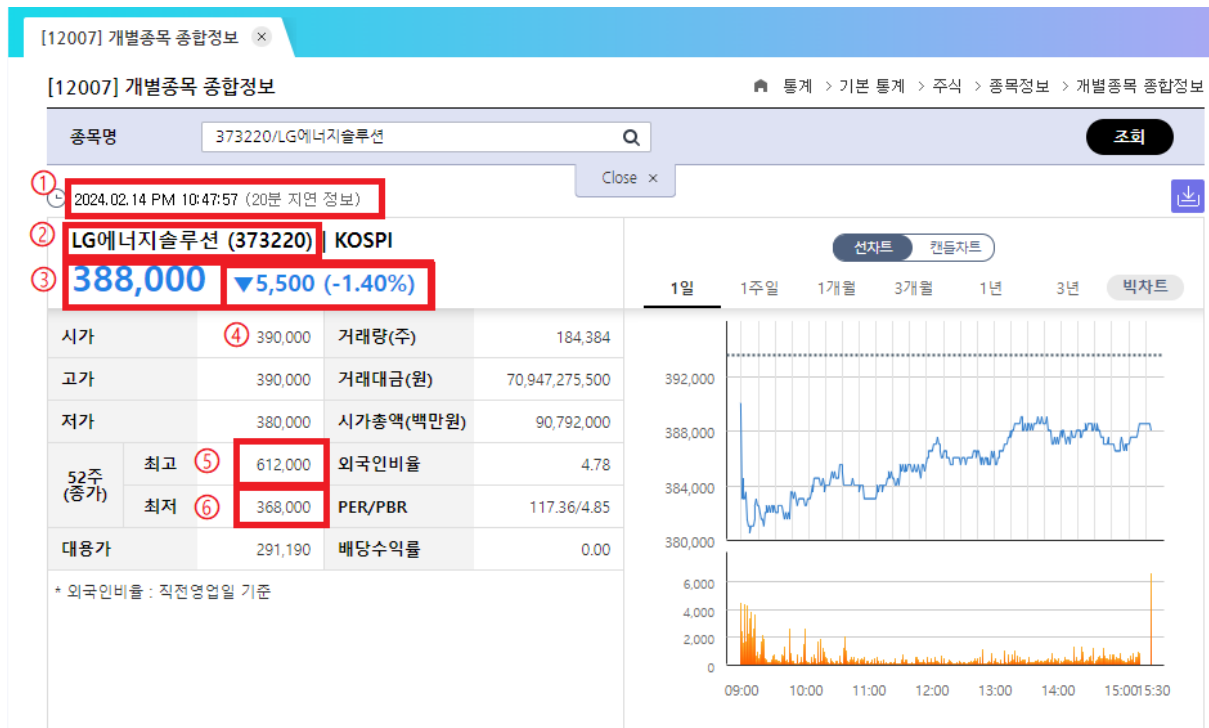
[12007] 개별종목 종합정보 ×

[12007] 개별종목 종합정보

통계 > 기본 통계 > 주식 > 종목정보 > 개별종목 종합정보

종목명 373220/LG에너지솔루션 조회

Close ×

① 2024.02.14 PM 10:47:57 (20분 지연 정보)

② LG에너지솔루션 (373220) | KOSPI

③ 388,000 ▼5,500 (-1.40%)

선차트 캔들차트

1일 1주일 1개월 3개월 1년 3년 빅차트

| | | | | |
|---|---|---|---|---|
| 시가 | | ④ 390,000 | 거래량(주) | 184,384 |
| 고가 | | 390,000 | 거래대금(원) | 70,947,275,500 |
| 저가 | | 380,000 | 시가총액(백만원) | 90,792,000 |
| 52주 (종가) | 최고 ⑤ | 612,000 | 외국인비율 | 4.78 |
| | 최저 ⑥ | 368,000 | PER/PBR | 117.36/4.85 |
| 대용가 | | 291,190 | 배당수익률 | 0.00 |

* 외국인비율 : 직전영업일 기준

392,000
388,000
384,000
380,000

6,000
4,000
2,000
0

09:00 10:00 11:00 12:00 13:00 14:00 15:00 15:30